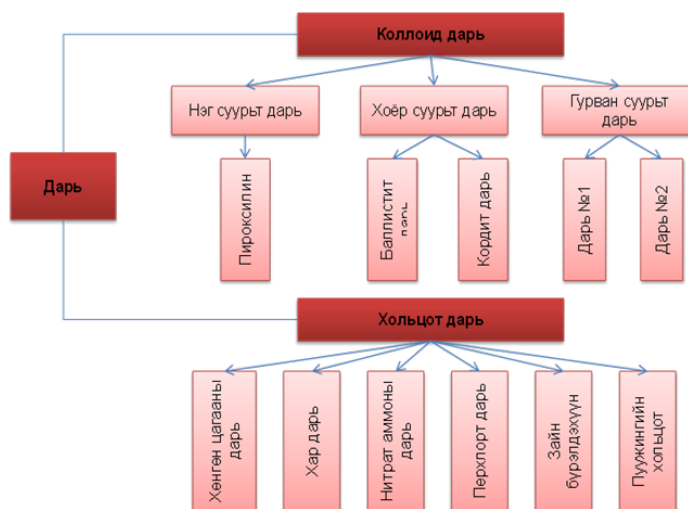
Дарь

Коллоид дарь

Нэг суурьт дарь

Пироксилин

Хоёр суурьт дарь

Баллиститдарь

Кордит дарь

Гурван суурьт дарь

Дарь №1

Дарь №2

Хольцот дарь

Хөнгөн цагааны дарь

Хар дарь

Нитрат аммоны дарь

Перхлорт дарь

Зайн бүрэлдэхүүн

Пүржингийн хольцот